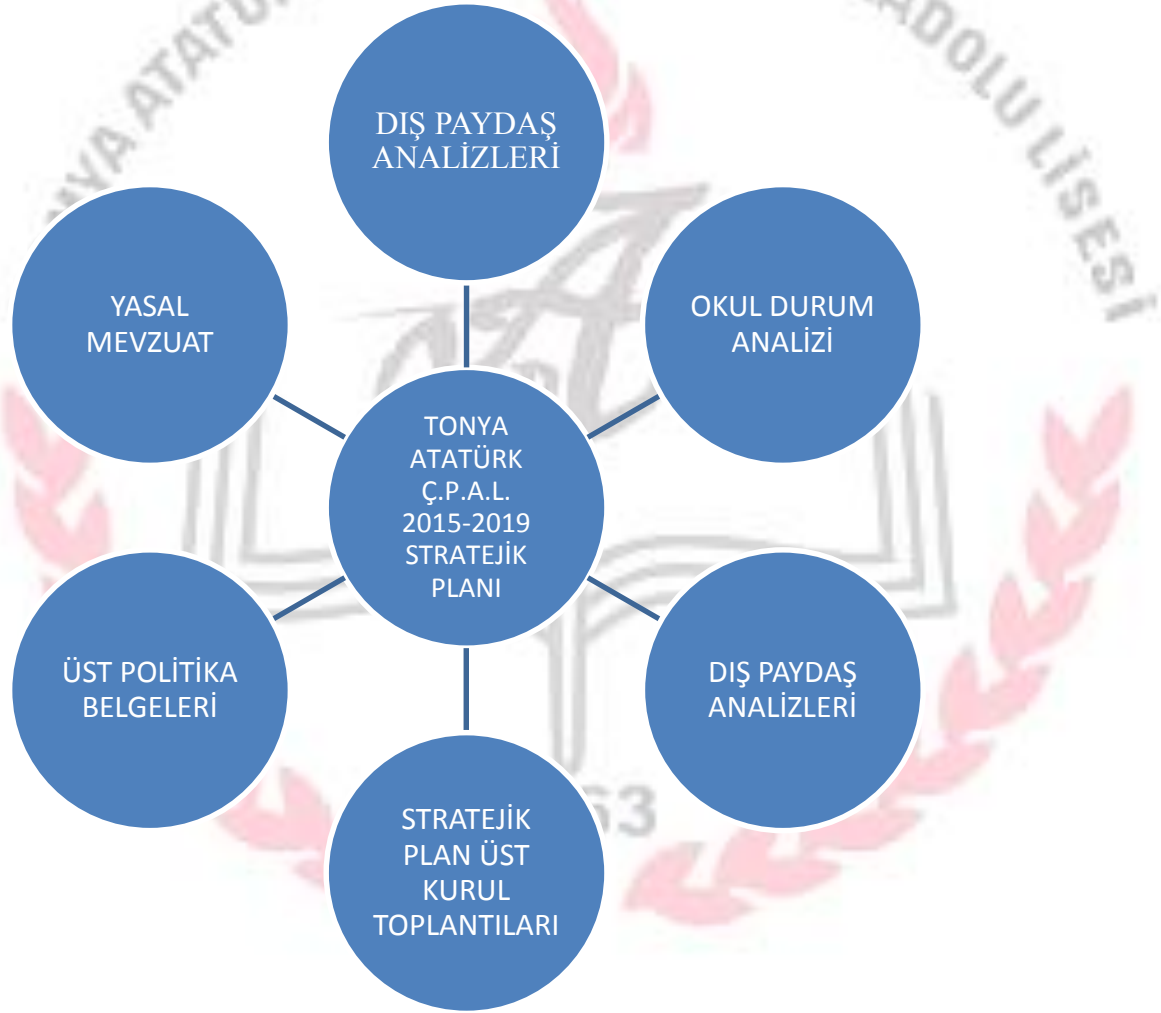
DIŞ PAYDAŞ ANALİZLERİ

YASAL MEVZUAT

OKUL DURUM ANALİZİ

TONYA ATATÜRK Ç.P.A.L. 2015-2019 STRATEJİK PLANI

ÜST POLİTİKA BELGELERİ

DIŞ PAYDAŞ ANALİZLERİ

STRATEJİK PLAN ÜST KURUL TOPLANTILARI

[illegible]YA ATATÜ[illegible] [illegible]ADOLU LİSESİ

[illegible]63